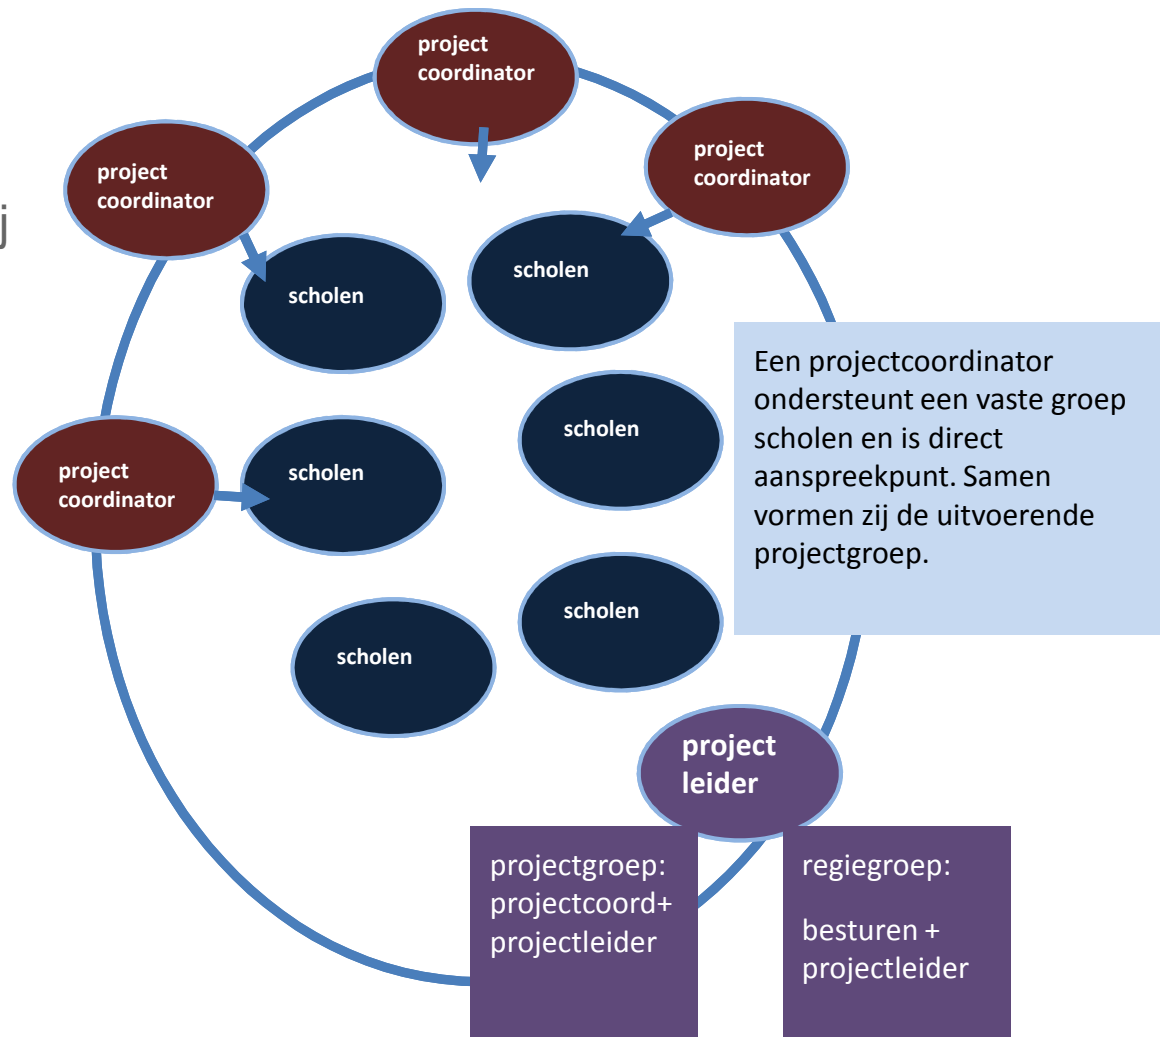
j

project coordinator

project coordinator

project coordinator

scholen

scholen

scholen

project coordinator

scholen

scholen

scholen

Een projectcoordinator ondersteunt een vaste groep scholen en is direct aanspreekpunt. Samen vormen zij de uitvoerende projectgroep.

project leider

projectgroep: projectcoord+ projectleider

regiegroep:

besturen + projectleider